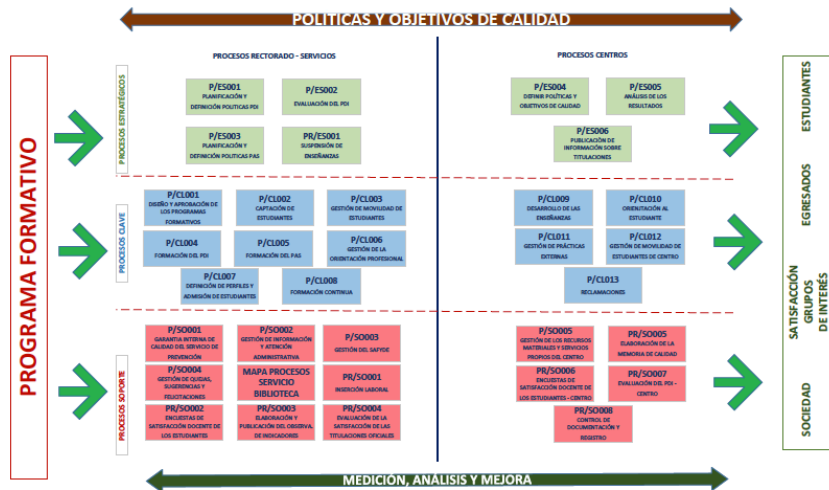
POLITICAS Y OBJETIVOS DE CALIDAD

PROGRAMA FORMATIVO

PROCESOS RECTORADO - SERVICIOS

PROCESOS CENTROS

PROCESOS ESTRATÉGICOS

P/ES001
PLANIFICACIÓN Y DEFINICIÓN POLITICAS PDI

P/ES002
EVALUACIÓN DEL PDI

P/ES003
PLANIFICACIÓN Y DEFINICIÓN POLITICAS PAS

PR/ES001
SUSPENSIÓN DE ENSEÑANZAS

P/ES004
DEFINIR POLÍTICAS Y OBJETIVOS DE CALIDAD

P/ES005
ANÁLISIS DE LOS RESULTADOS

P/ES006
PUBLICACIÓN DE INFORMACIÓN SOBRE TITULACIONES

PROCESOS CLAVE

P/CL001
DISEÑO Y APROBACIÓN DE LOS PROGRAMAS FORMATIVOS

P/CL002
CAPTACIÓN DE ESTUDIANTES

P/CL003
GESTIÓN DE MOVILIDAD DE ESTUDIANTES

P/CL004
FORMACIÓN DEL PDI

P/CL005
FORMACIÓN DEL PAS

P/CL006
GESTIÓN DE LA ORIENTACIÓN PROFESIONAL

P/CL007
DEFINICIÓN DE PERFILES Y ADMISIÓN DE ESTUDIANTES

P/CL008
FORMACIÓN CONTINUA

P/CL009
DESARROLLO DE LAS ENSEÑANZAS

P/CL010
ORIENTACIÓN AL ESTUDIANTE

P/CL011
GESTIÓN DE PRÁCTICAS EXTERNAS

P/CL012
GESTIÓN DE MOVILIDAD DE ESTUDIANTES DE CENTRO

P/CL013
RECLAMACIONES

PROCESOS SOPORTE

P/SO001
GARANTIA INTERNA DE CALIDAD DEL SERVICIO DE PREVENCIÓN

P/SO002
GESTIÓN DE INFORMACIÓN Y ATENCIÓN ADMINISTRATIVA

P/SO003
GESTIÓN DEL SAFYDE

P/SO004
GESTIÓN DE QUEJAS, SUGERENCIAS Y FELICITACIONES

MAPA PROCESOS SERVICIO BIBLIOTECA

PR/SO001
INSERCIÓN LABORAL

PR/SO002
ENCUESTAS DE SATISFACCIÓN DOCENTE DE LOS ESTUDIANTES

PR/SO003
ELABORACIÓN Y PUBLICACIÓN DEL OBSERVA. DE INDICADORES

PR/SO004
EVALUACIÓN DE LA SATISFACCIÓN DE LAS TITULACIONES OFICIALES

P/SO005
GESTIÓN DE LOS RECURSOS MATERIALES Y SERVICIOS PROPIOS DEL CENTRO

PR/SO005
ELABORACIÓN DE LA MEMORIA DE CALIDAD

PR/SO006
ENCUESTAS DE SATISFACCIÓN DOCENTE DE LOS ESTUDIANTES - CENTRO

PR/SO007
EVALUACIÓN DEL PDI - CENTRO

PR/SO008
CONTROL DE DOCUMENTACIÓN Y REGISTRO

ESTUDIANTES

EGRESADOS

SATISFACCIÓN GRUPOS DE INTERÉS

SOCIEDAD

MEDICIÓN, ANÁLISIS Y MEJORA